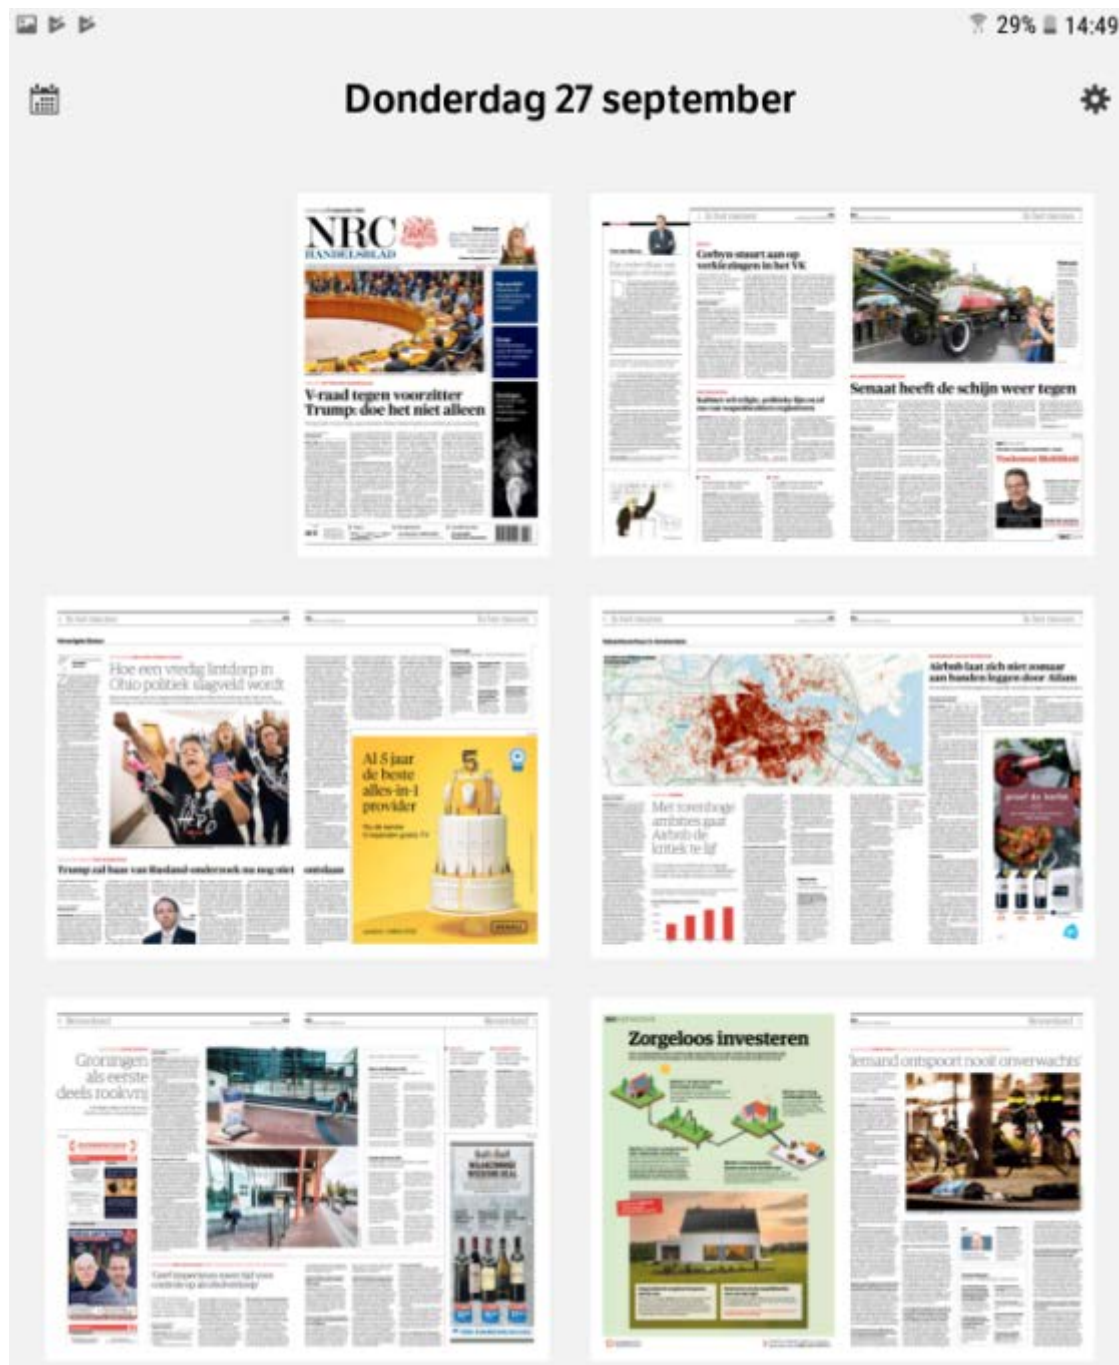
29% 14:49

Donderdag 27 september

NRC HANDELSBLAD

VN-raad tegen voorzitter Trump: doe het niet alleen

Corbyn stuurt aan op verkiezingen in het VK

Senaat heeft de schijn weer tegen

Hoe een vredig lintdorp in Ohio politiek slagveld wordt

Al 5 jaar de beste alles-in-1 provider

Trump zal baas van Ruslandonderzoek nu nog niet ontslaan

Airbnb laat zich niet zomaar aan banden leggen door Adam

Met torenhoge ambities gaat Airbnb de kritiek te lijf

Groningen als eerste deels rookvrij

Zorgeloos investeren

Iemand ontspoort nooit onverwachts